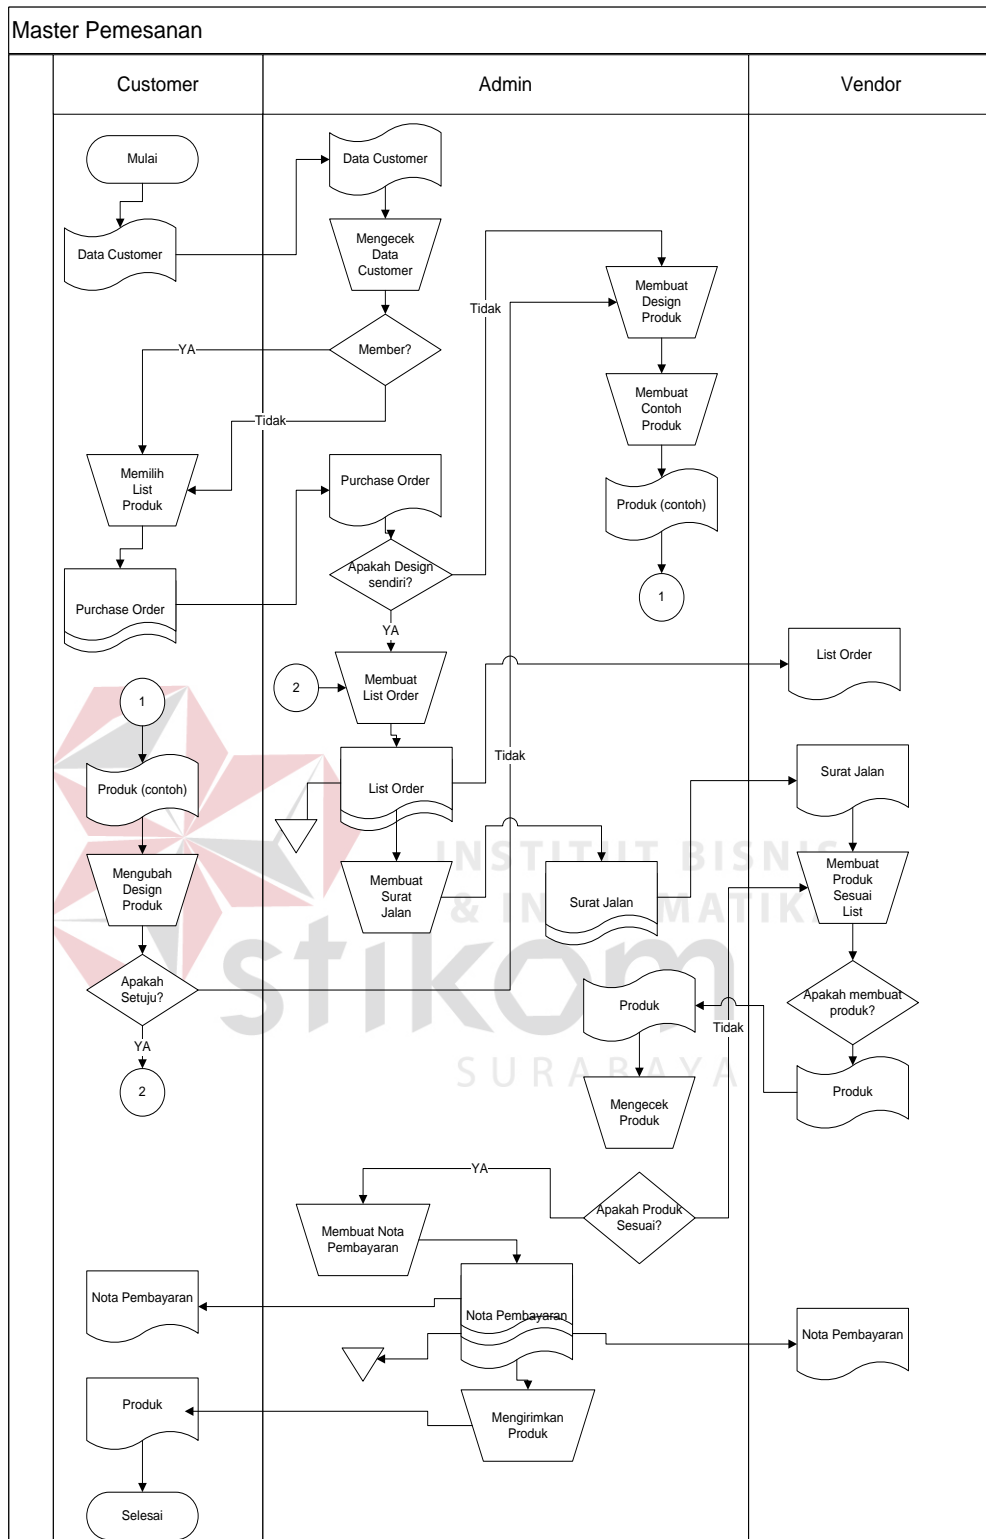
Master Pemesanan

Customer

Admin

Vendor

Mulai

Data Customer

Data Customer

Mengecek Data Customer

Member?

YA

Tidak

Tidak

Membuat Design Produk

Membuat Contoh Produk

Produk (contoh)

1

Memilih List Produk

Purchase Order

Purchase Order

Apakah Design sendiri?

YA

2

Membuat List Order

List Order

List Order

Tidak

1

Produk (contoh)

Mengubah Design Produk

Apakah Setuju?

YA

2

Membuat Surat Jalan

Surat Jalan

Surat Jalan

Membuat Produk Sesuai List

Apakah membuat produk?

Produk

Produk

Tidak

Mengecek Produk

YA

Apakah Produk Sesuai?

Membuat Nota Pembayaran

Nota Pembayaran

Nota Pembayaran

Nota Pembayaran

Produk

Mengirimkan Produk

Selesai

INSTITUT BISNIS & INFORMATIKA

stikom

SURABAYA